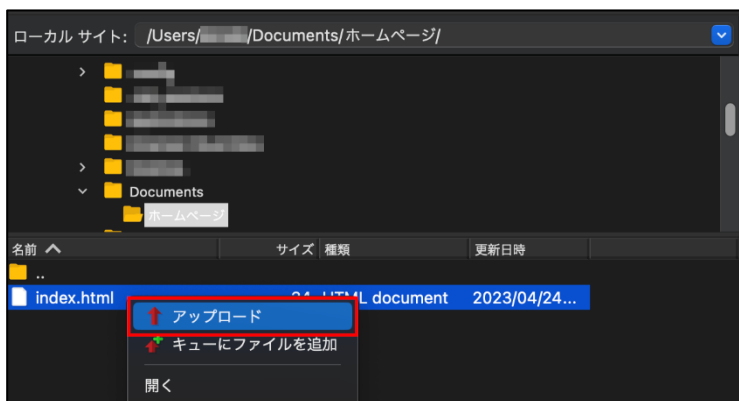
ローカル サイト: /Users/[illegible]/Documents/ホームページ/

Documents

ホームページ

| 名前 | サイズ | 種類 | 更新日時 |
|---|---|---|---|
| .. | | | |
| index.html | 24 | HTML document | 2023/04/24... |

アップロード

キューにファイルを追加

開く